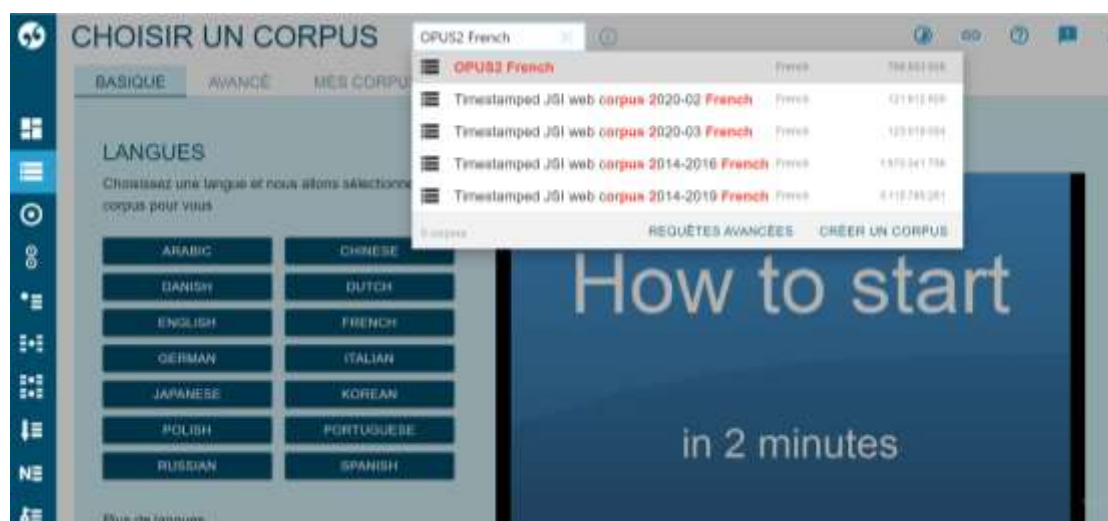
CHOISIR UN CORPUS

OPUS2 French

BASIQUE AVANCÉ MES CORPU

OPUS2 French French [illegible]
Timestamped JSI web corpus 2020-02 French French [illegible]
Timestamped JSI web corpus 2020-03 French French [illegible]
Timestamped JSI web corpus 2014-2016 French French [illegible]
Timestamped JSI web corpus 2014-2019 French French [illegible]

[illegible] REQUÊTES AVANCÉES CRÉER UN CORPUS

LANGUES

Choisissez une langue et nous allons sélectionne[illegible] corpus pour vous

ARABIC
CHINESE
DANISH
DUTCH
ENGLISH
FRENCH
GERMAN
ITALIAN
JAPANESE
KOREAN
POLISH
PORTUGUESE
RUSSIAN
SPANISH

Plus de langues

NE

How to start

in 2 minutes